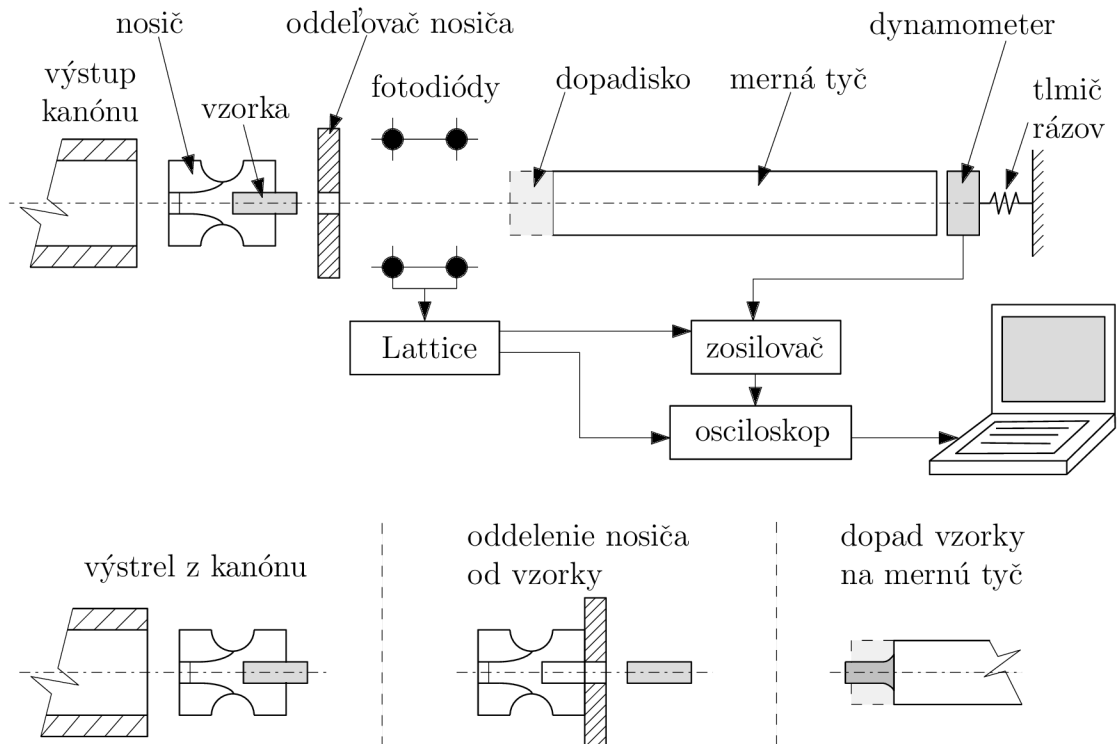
nosič

oddeľovač nosiča

dynamometer

výstup kanónu

vzorka

fotodiódy

dopadisko

merná tyč

tlmič rázov

Lattice

zosilovač

osciloskop

výstrel z kanónu

oddelenie nosiča od vzorky

dopad vzorky na mernú tyč